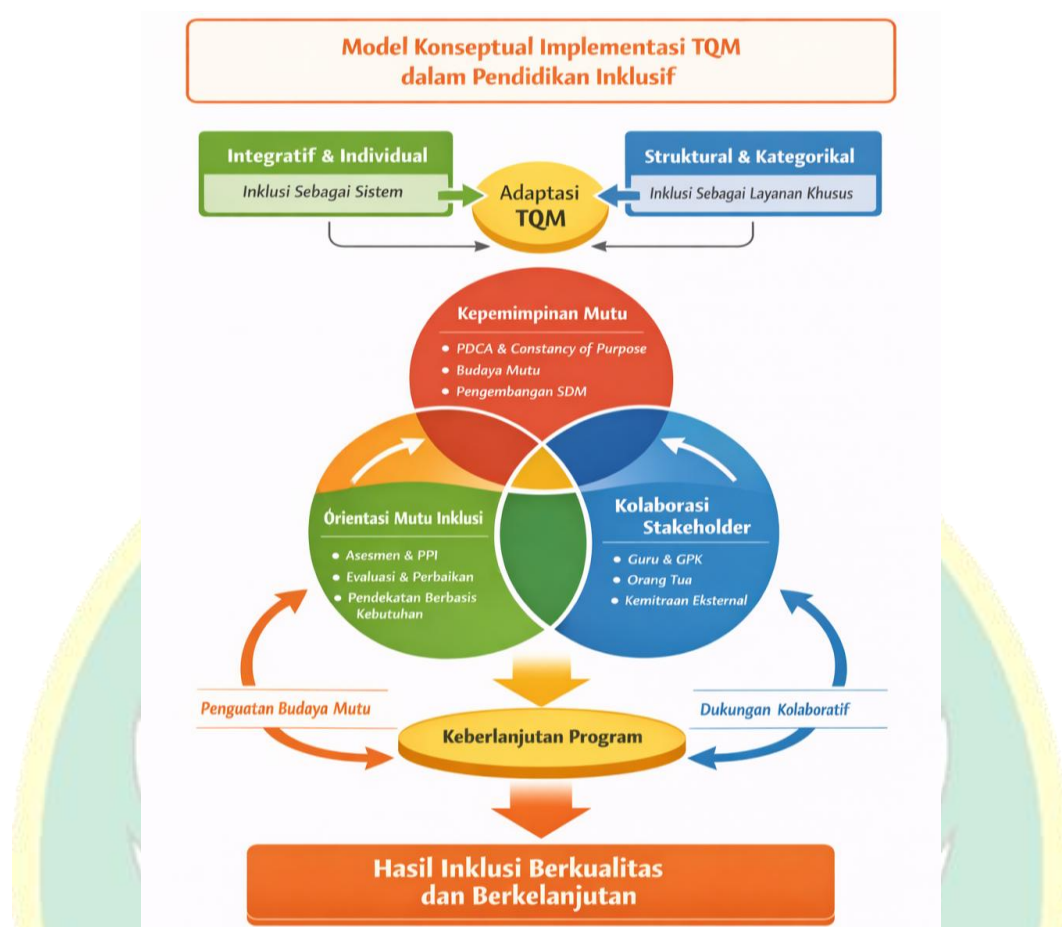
Model Konseptual Implementasi TQM dalam Pendidikan Inklusif

Integratif & Individual

Inklusi Sebagai Sistem

Adaptasi TQM

Struktural & Kategorikal

Inklusi Sebagai Layanan Khusus

Kepemimpinan Mutu

• PDCA & Constancy of Purpose
• Budaya Mutu
• Pengembangan SDM

Orientasi Mutu Inklusi

• Asesmen & PPI
• Evaluasi & Perbaikan
• Pendekatan Berbasis Kebutuhan

Kolaborasi Stakeholder

• Guru & GPK
• Orang Tua
• Kemitraan Eksternal

Penguatan Budaya Mutu

Keberlanjutan Program

Dukungan Kolaboratif

Hasil Inklusi Berkualitas dan Berkelanjutan